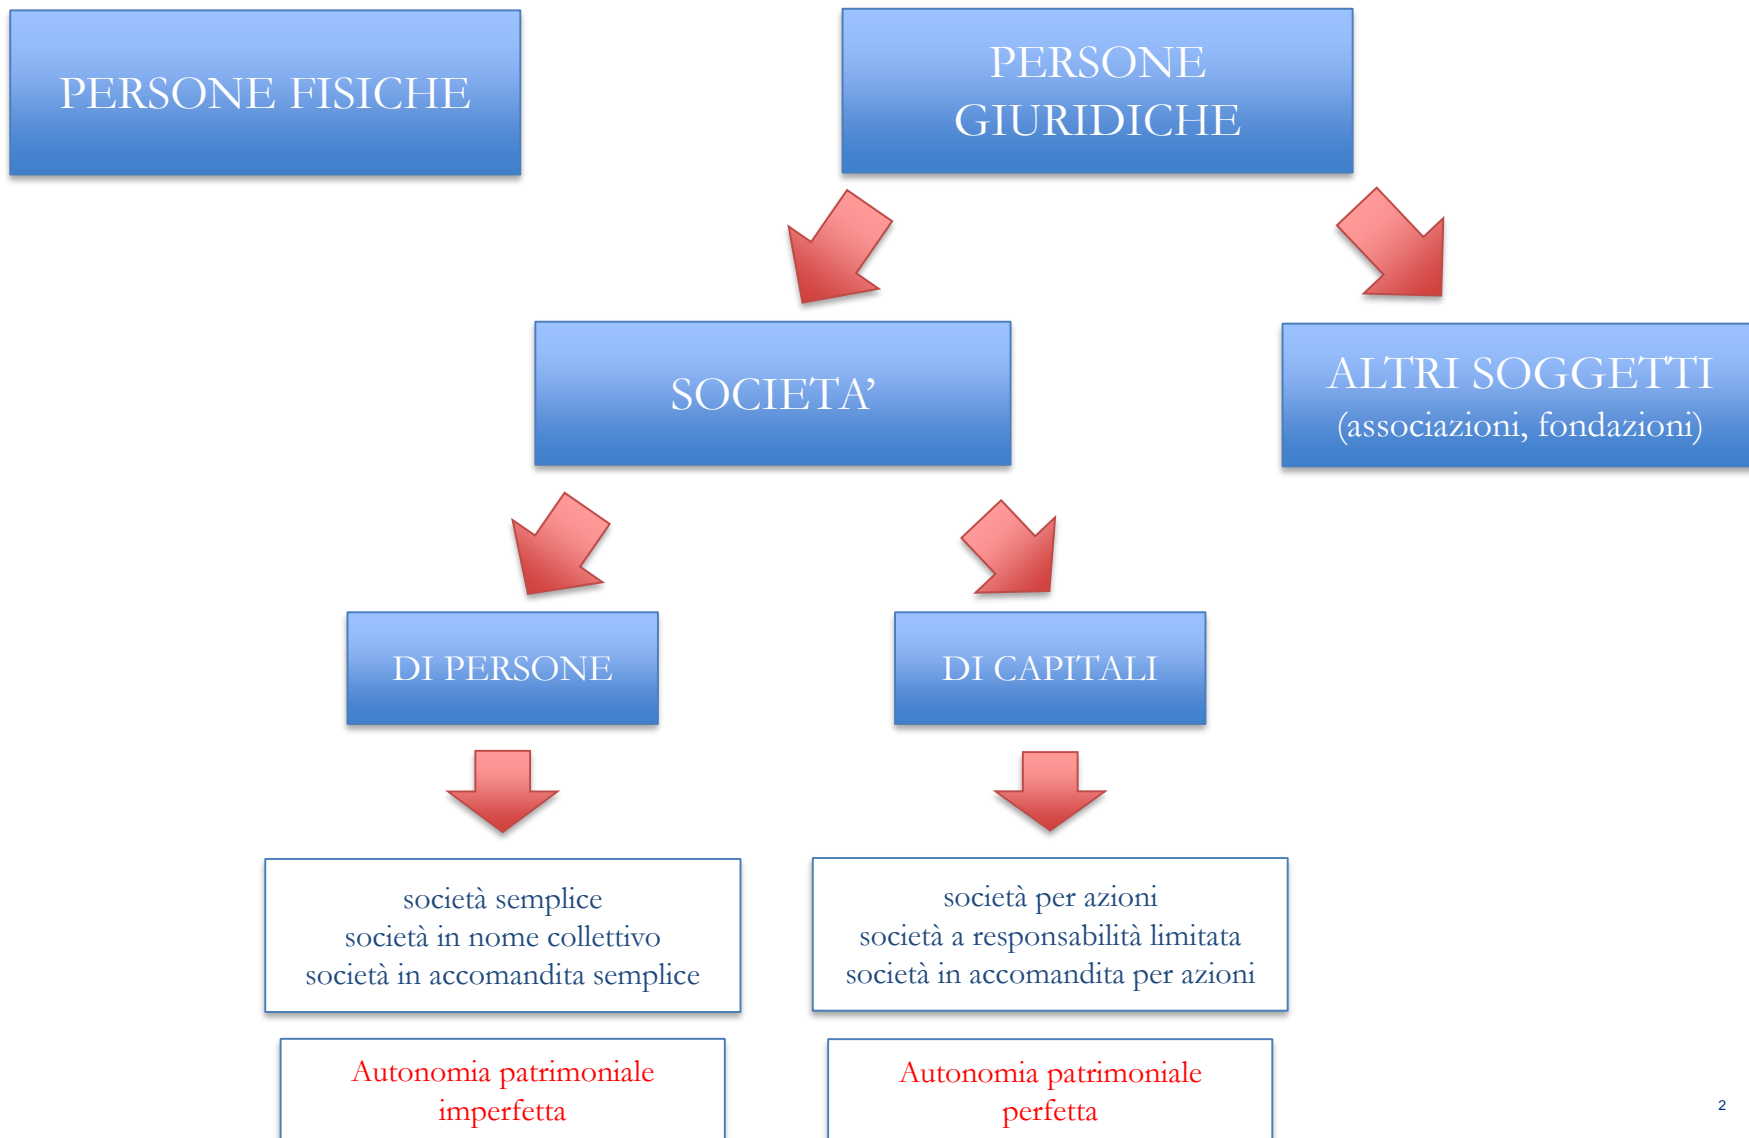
PERSONE FISICHE

PERSONE GIURIDICHE

SOCIETA’

ALTRI SOGGETTI
(associazioni, fondazioni)

DI PERSONE

DI CAPITALI

società semplice
società in nome collettivo
società in accomandita semplice

società per azioni
società a responsabilità limitata
società in accomandita per azioni

Autonomia patrimoniale imperfetta

Autonomia patrimoniale perfetta

2